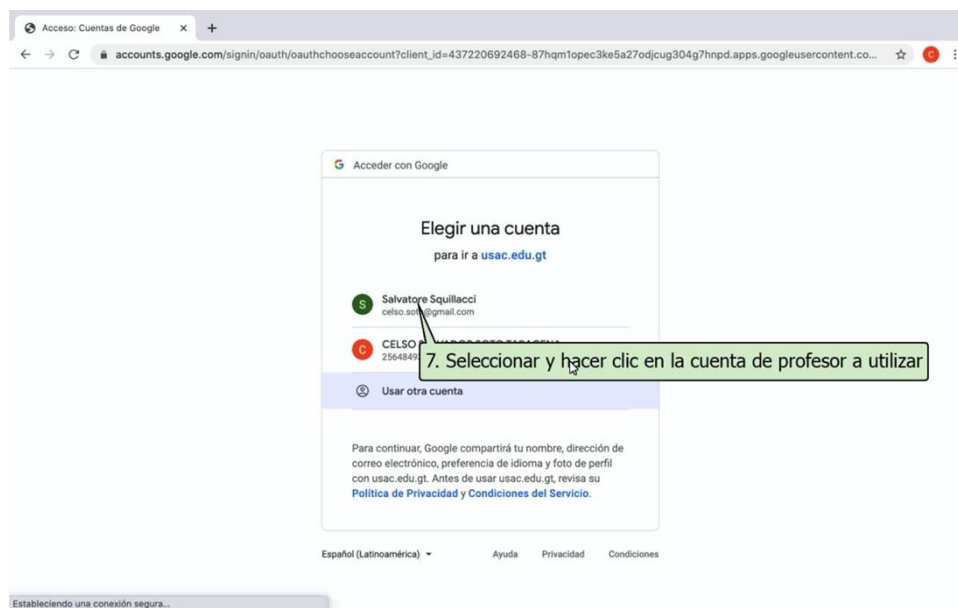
Acceso: Cuentas de Google × +

accounts.google.com/signin/oauth/oauthchooseaccount?client_id=437220692468-87hqm1opec3ke5a27odjcug304g7hnpd.apps.googleusercontent.co...

C

G Acceder con Google

Elegir una cuenta

para ir a usac.edu.gt

S Salvatore Squillacci
celso.sot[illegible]@gmail.com

C CELSO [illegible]
25648493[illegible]

7. Seleccionar y hacer clic en la cuenta de profesor a utilizar

Usar otra cuenta

Para continuar, Google compartirá tu nombre, dirección de correo electrónico, preferencia de idioma y foto de perfil con usac.edu.gt. Antes de usar usac.edu.gt, revisa su Política de Privacidad y Condiciones del Servicio.

Español (Latinoamérica) Ayuda Privacidad Condiciones

Estableciendo una conexión segura...